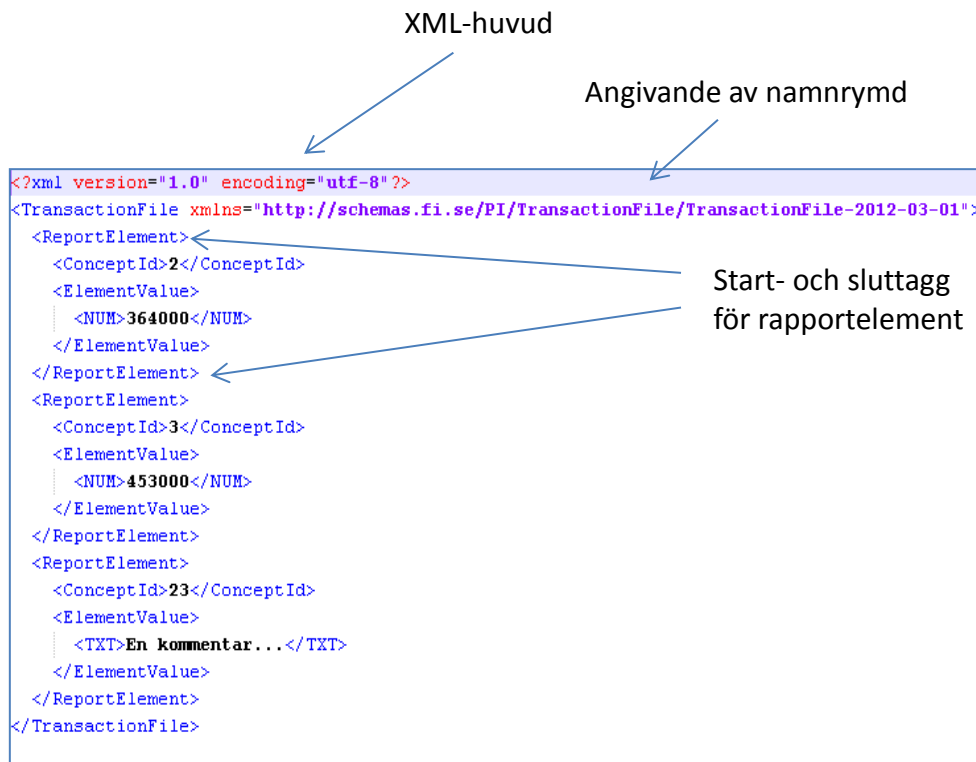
XML-huvud

Angivande av namnrymd

<?xml version="1.0" encoding="utf-8"?>
<TransactionFile xmlns="http://schemas.fi.se/PI/TransactionFile/TransactionFile-2012-03-01">
<ReportElement>
<ConceptId>2</ConceptId>
<ElementValue>
<NUM>364000</NUM>
</ElementValue>
</ReportElement>
<ReportElement>
<ConceptId>3</ConceptId>
<ElementValue>
<NUM>453000</NUM>
</ElementValue>
</ReportElement>
<ReportElement>
<ConceptId>23</ConceptId>
<ElementValue>
<TXT>En kommentar...</TXT>
</ElementValue>
</ReportElement>
</TransactionFile>

Start- och sluttagg för rapportelement